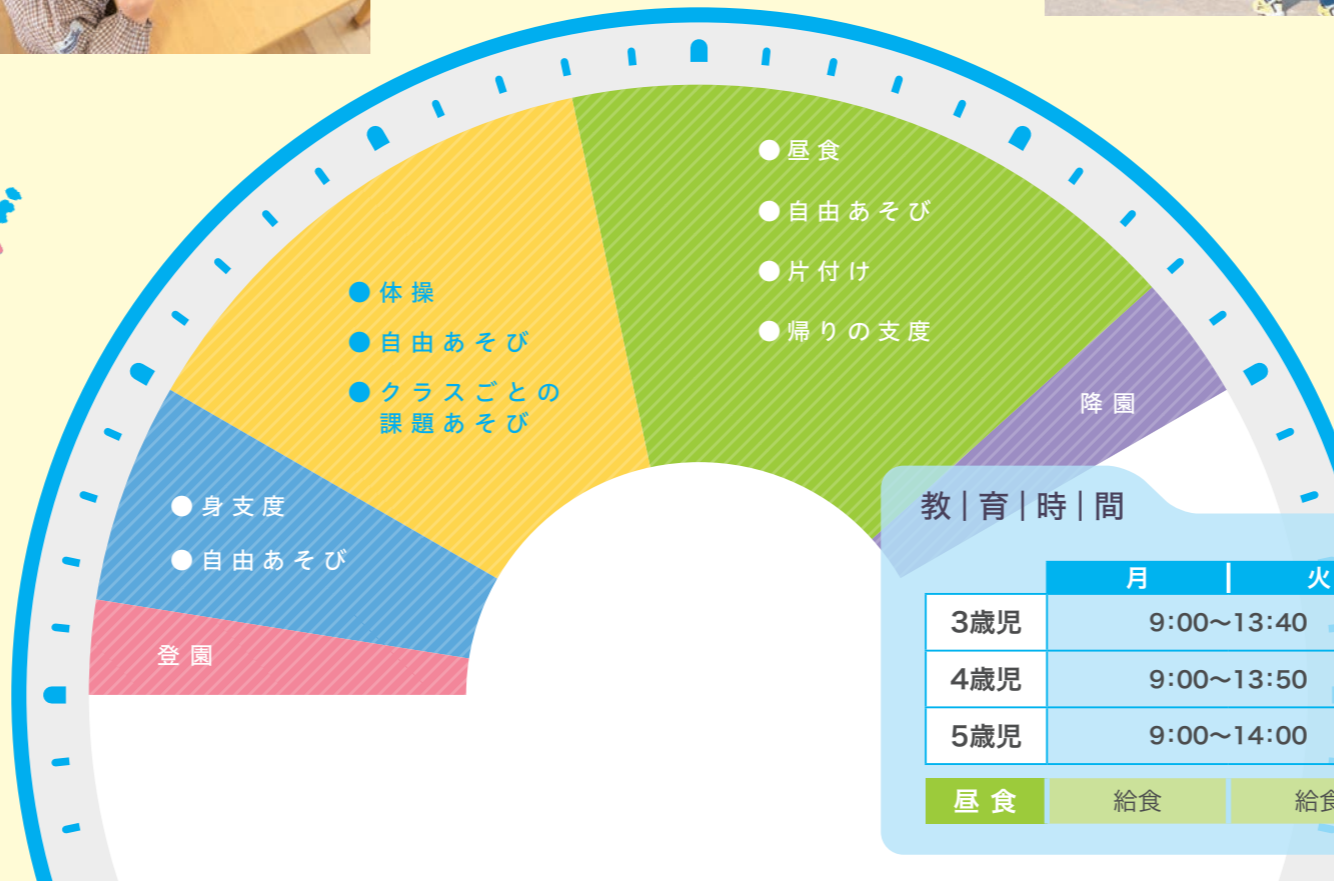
●昼食
●自由あそび
●片付け
●帰りの支度

●体操
●自由あそび
●クラスごとの課題あそび

降園

●身支度
●自由あそび

登園

教|育|時|間

| | 月 | 火 |
|---|---|---|
| 3歳児 | 9:00〜13:40 | |
| 4歳児 | 9:00〜13:50 | |
| 5歳児 | 9:00〜14:00 | |
| 昼食 | 給食 | 給食 |